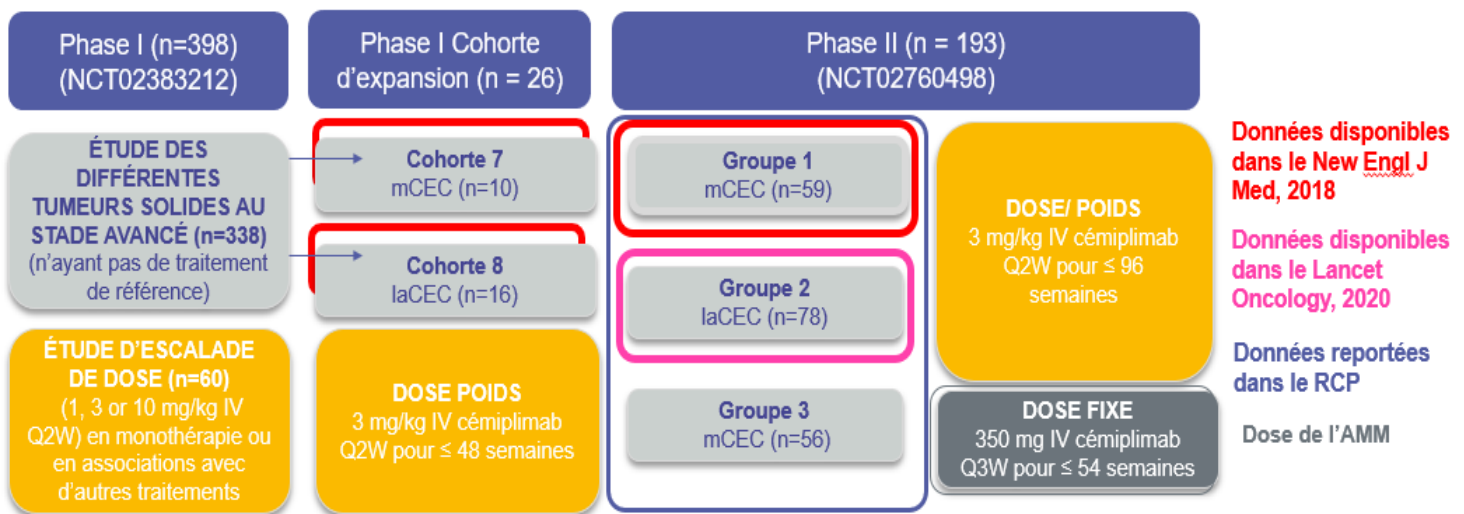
Phase I (n=398)
(NCT02383212)

Phase I Cohorte d'expansion (n = 26)

Phase II (n = 193)
(NCT02760498)

ÉTUDE DES DIFFÉRENTES TUMEURS SOLIDES AU STADE AVANCÉ (n=338)
(n'ayant pas de traitement de référence)

Cohorte 7
mCEC (n=10)

Cohorte 8
laCEC (n=16)

Groupe 1
mCEC (n=59)

Groupe 2
laCEC (n=78)

Groupe 3
mCEC (n=56)

DOSE/ POIDS
3 mg/kg IV cémiplimab
Q2W pour ≤ 96 semaines

Données disponibles dans le New Engl J Med, 2018

Données disponibles dans le Lancet Oncology, 2020

Données reportées dans le RCP

ÉTUDE D'ESCALADE DE DOSE (n=60)
(1, 3 or 10 mg/kg IV Q2W) en monothérapie ou en associations avec d'autres traitements

DOSE POIDS
3 mg/kg IV cémiplimab
Q2W pour ≤ 48 semaines

DOSE FIXE
350 mg IV cémiplimab
Q3W pour ≤ 54 semaines

Dose de l'AMM